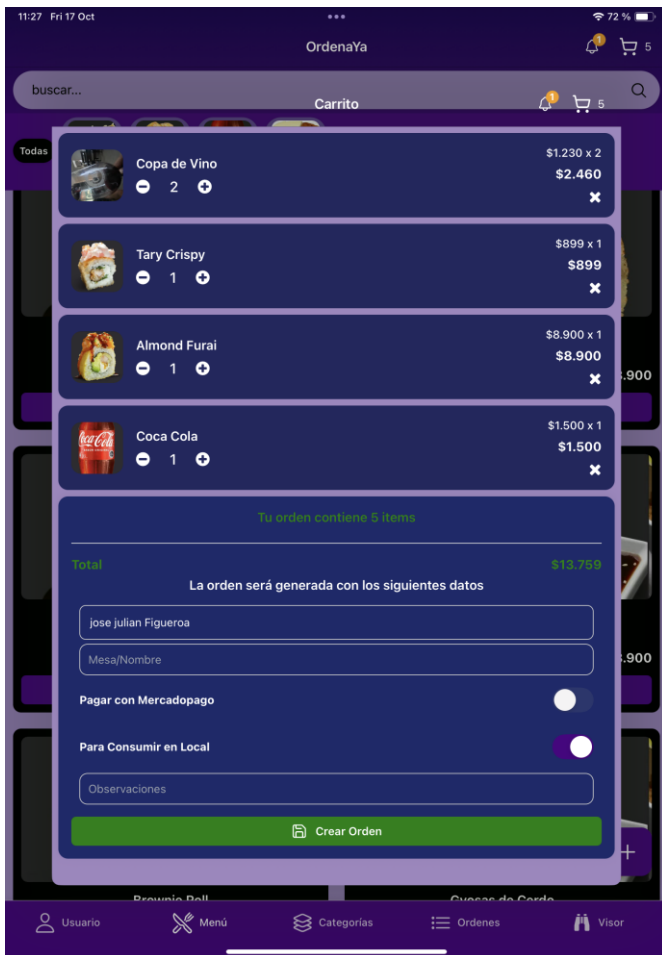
11:27 Fri 17 Oct

72 %

OrdenaYa

1

5

buscar...

Carrito

1

5

Todas

Copa de Vino

2

$1.230 x 2

$2.460

Tary Crispy

1

$899 x 1

$899

Almond Furai

1

$8.900 x 1

$8.900

Coca Cola

1

$1.500 x 1

$1.500

.900

.900

Tu orden contiene 5 items

Total

$13.759

La orden será generada con los siguientes datos

jose julian Figueroa

Mesa/Nombre

Pagar con Mercadopago

Para Consumir en Local

Observaciones

Crear Orden

Brownie Roll

Gyozas de Cerdo

Usuario

Menú

Categorías

Ordenes

Visor